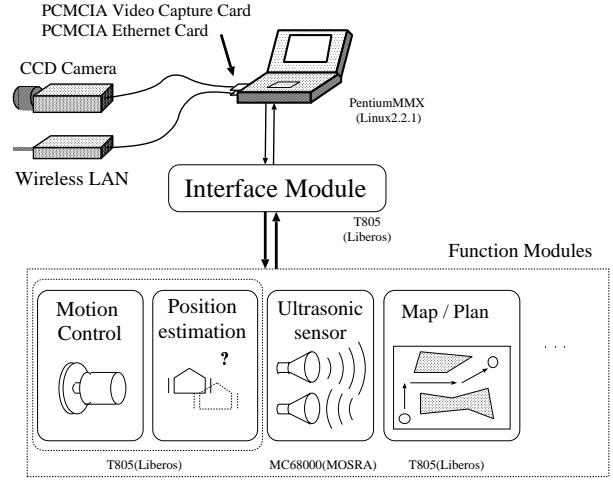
PCMCIA Video Capture Card
PCMCIA Ethernet Card

CCD Camera

PentiumMMX
(Linux2.2.1)

Wireless LAN

Interface Module

T805
(Liberos)

Function Modules

Motion Control

Position estimation

?

Ultrasonic sensor

Map / Plan

. . .

T805(Liberos)

MC68000(MOSRA)

T805(Liberos)